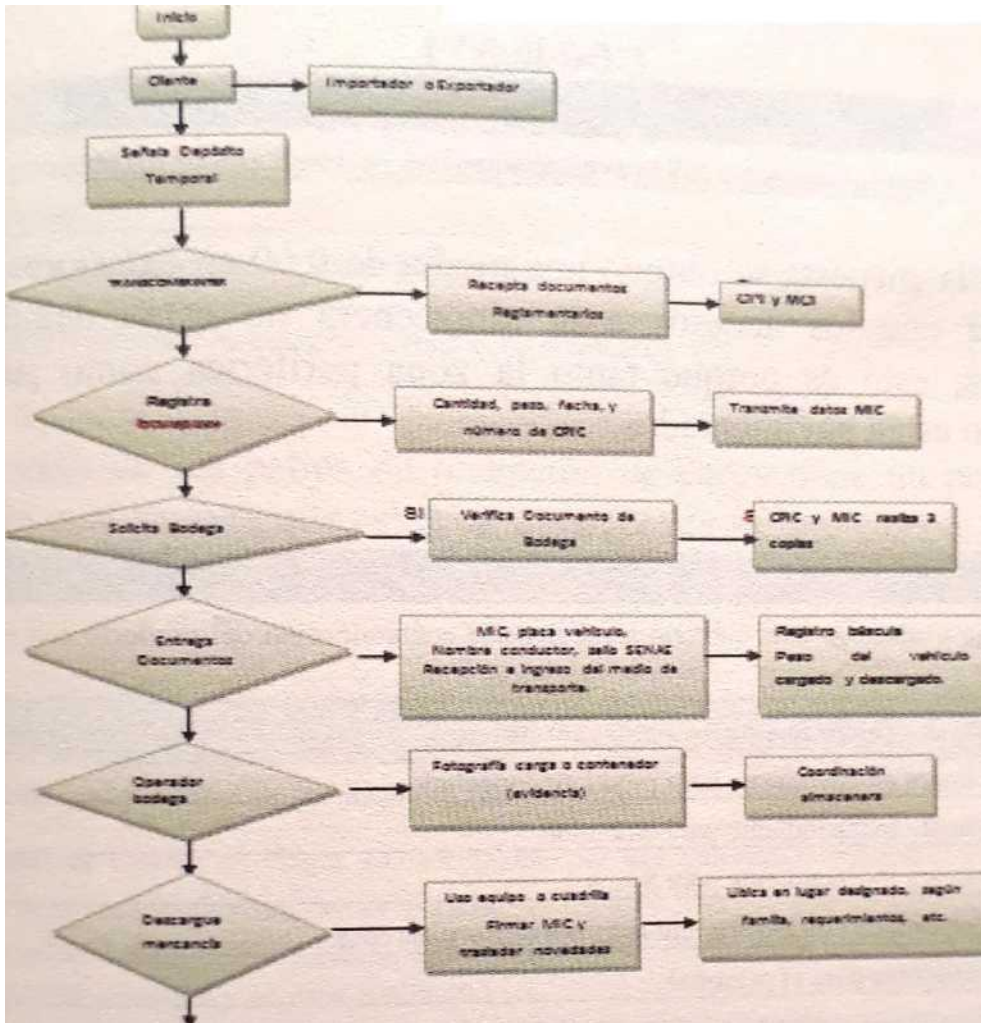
Inicio

Cliente

Importador o Exportador

Señala Depósito Temporal

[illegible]

Recepta documentos Reglamentarios

CPI y MCI

Registra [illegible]

Cantidad, peso, fecha, y número de CPIC

Transmite datos MIC

Solicita Bodega

SI

Verifica Documento de Bodega

CPIC y MIC realiza 3 copias

Entrega Documentos

MIC, placa vehículo, Nombre conductor, sello SENAE Recepción e Ingreso del medio de transporte.

Registro báscula Peso del vehículo cargado y descargado.

Operador bodega

Fotografía carga o contenedor (evidencia)

Coordinación almacenera

Descargue mercancía

Uso equipo o cuadrilla Firmar MIC y trasladar novedades

Ubica en lugar designado, según familia, requerimientos, etc.